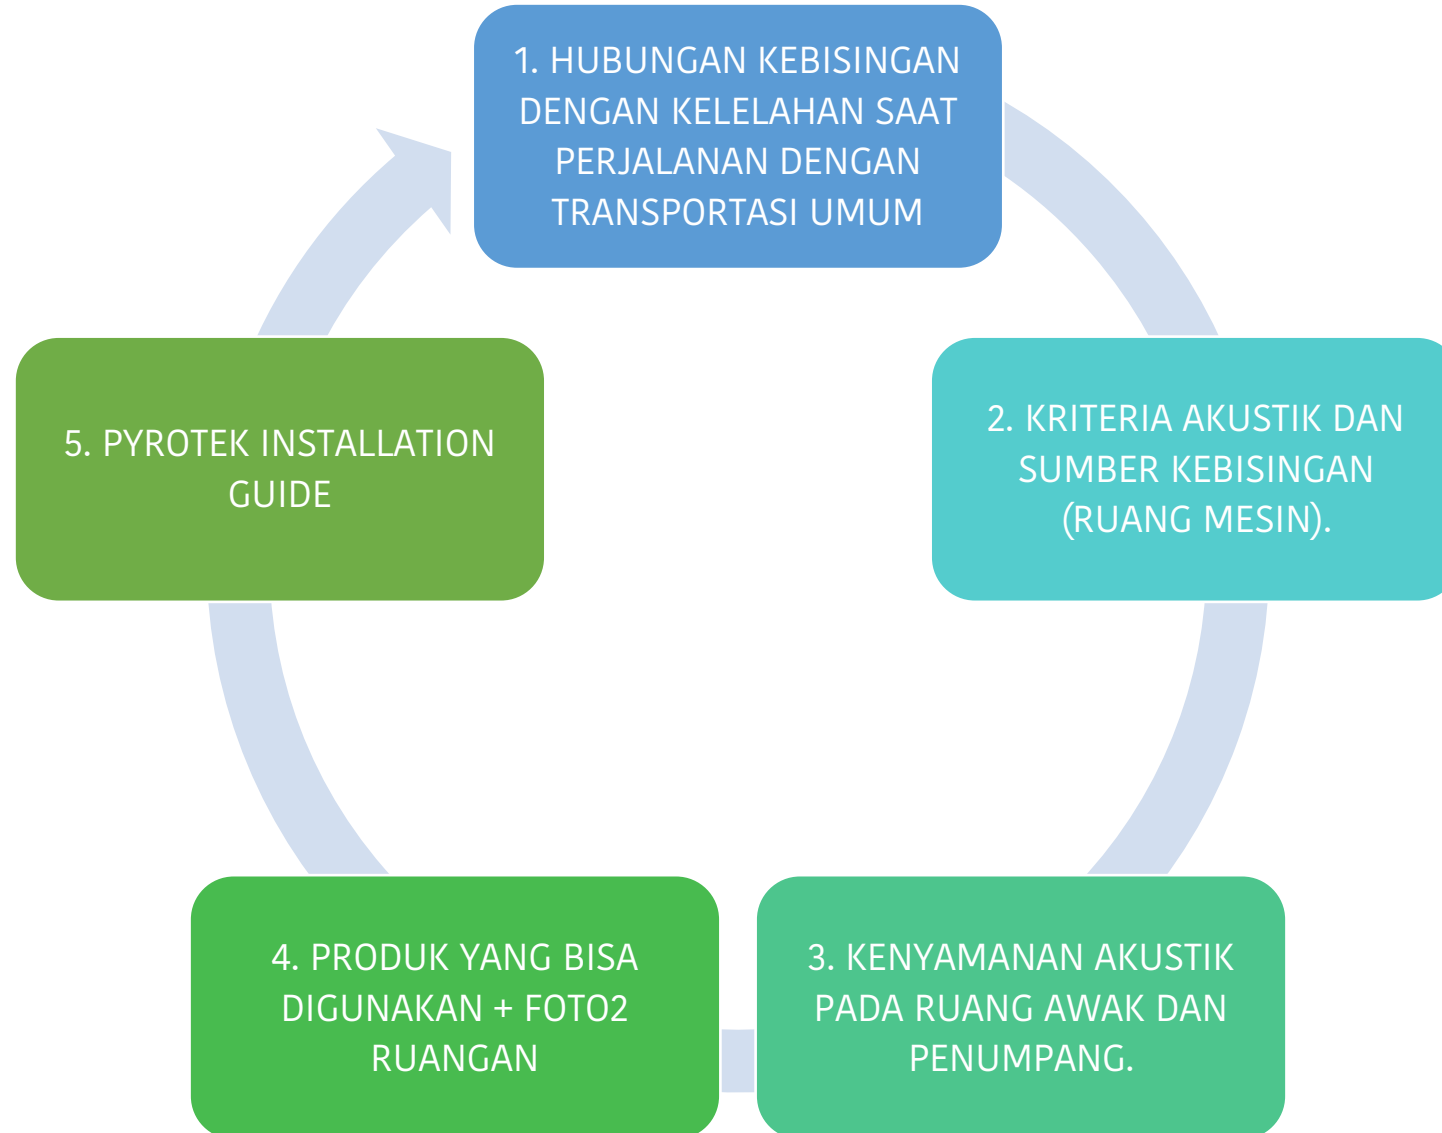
1. HUBUNGAN KEBISINGAN DENGAN KELELAHAN SAAT PERJALANAN DENGAN TRANSPORTASI UMUM

2. KRITERIA AKUSTIK DAN SUMBER KEBISINGAN (RUANG MESIN).

3. KENYAMANAN AKUSTIK PADA RUANG AWAK DAN PENUMPANG.

4. PRODUK YANG BISA DIGUNAKAN + FOTO2 RUANGAN

5. PYROTEK INSTALLATION GUIDE